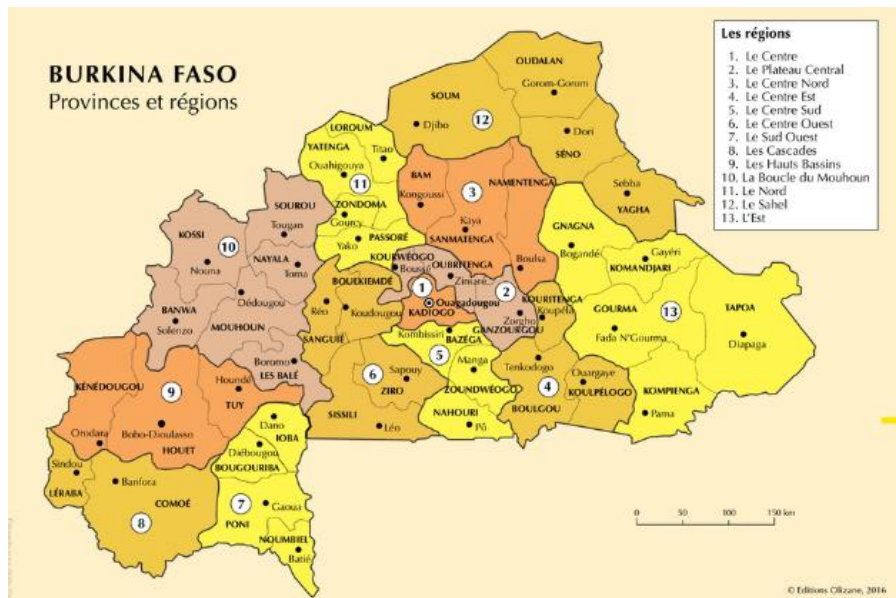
BURKINA FASO
Provinces et régions

Les régions
1. Le Centre
2. Le Plateau Central
3. Le Centre Nord
4. Le Centre Est
5. Le Centre Sud
6. Le Centre Ouest
7. Le Sud Ouest
8. Les Cascades
9. Les Hauts Bassins
10. La Boucle du Mouhoun
11. Le Nord
12. Le Sahel
13. L'Est

OUDALAN
Gorom-Gorom
SOUM
Djibo
12
Dori
SÉNO
LOROUM
YATENGA
Titao
Ouahigouya
11
BAM
Kongoussi
3
NAMENTENGA
Sebba
YAGHA
SOUROU
Tougan
ZONDOMA
Gourcy
Kaya
SANMATENGA
GNAGNA
Bogandé
Gayéri
KOMANDJARI
KOSSI
10
Nouna
NAYALA
Toma
Yako
PASSORÉ
KOURWÉOGO
Boussé
OUBRITENGA
Ziniaré
Boulsa
BANWA
Solenzo
Dédougou
MOUHOUN
BOULKIEMDÉ
Réo
Koudougou
1
Ouagadougou
KADIOGO
2
Zorgho
KOURITENGA
Koupéla
GANZOURGOU
GOURMA
13
Fada N'Gourma
TAPOA
Diapaga
SANGUIÉ
Kombissiri
BAZÈGA
5
Manga
Boromo
LES BALÉ
KÉNÉDOUGOU
9
Houndé
TUY
6
Sapouy
ZIRO
ZOUNDWÉOGO
Tenkodogo
4
Ouargaye
KOULPÉLOGO
BOULGOU
KOMPIENGA
Pama
Orodara
Bobo-Dioulasso
HOUET
SISSILI
Léo
NAHOURI
Pô
Dano
IOBA
Diébougou
BOUGOURIBA
Sindou
LÉRABA
Banfora
COMOÉ
8
7
Gaoua
PONI
NOUMBIEL
Batié

0 50 100 150 km

© Editions Olizane, 2016